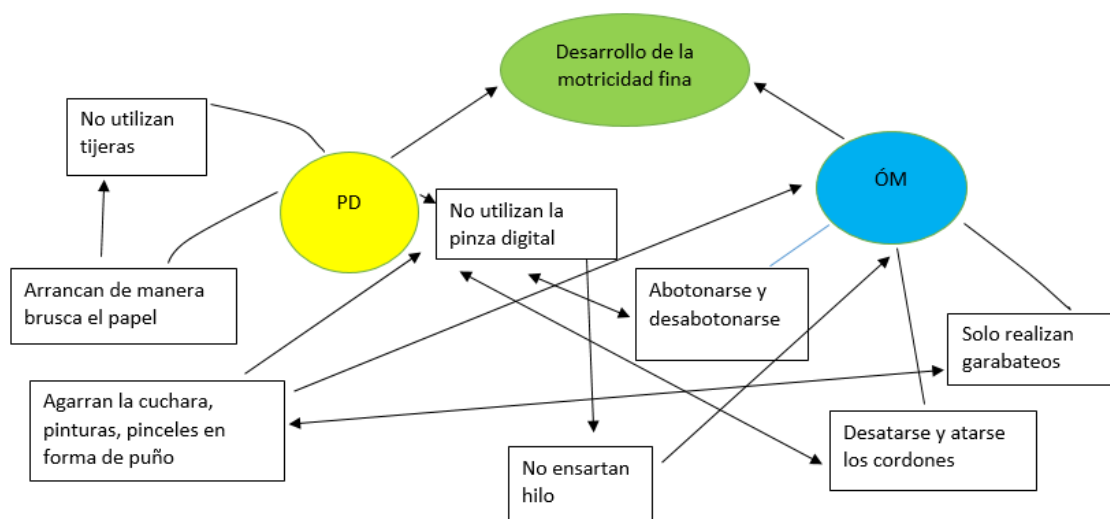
Desarrollo de la motricidad fina

No utilizan tijeras

PD

ÓM

No utilizan la pinza digital

Arrancan de manera brusca el papel

Abotonarse y desabotonarse

Solo realizan garabateos

Agarran la cuchara, pinturas, pinceles en forma de puño

Desatarse y atarse los cordones

No ensartan hilo